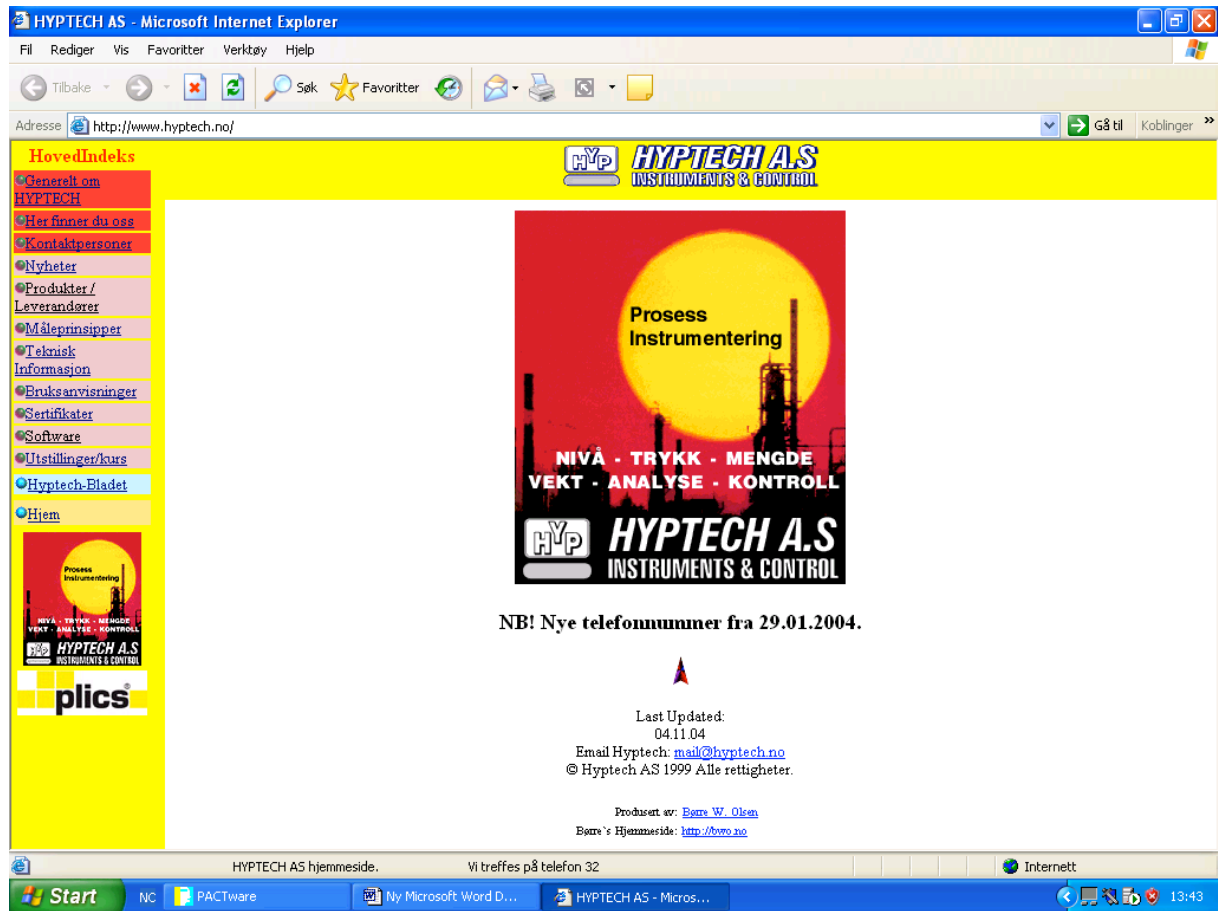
HYPTECH AS - Microsoft Internet Explorer

Fil Rediger Vis Favoritter Verktøy Hjelp

Tilbake Søk Favoritter

Adresse http://www.hyptech.no/

Gå til Koblinger

HovedIndeks

Generelt om HYPTECH
Her finner du oss
Kontaktpersoner
Nyheter
Produkter / Leverandører
Måleprinsipper
Teknisk Informasjon
Bruksanvisninger
Sertifikater
Software
Utstillinger/kurs
Hyptech-Bladet
Hjem

Prosess Instrumentering
NIVÅ - TRYKK - MENGDE
VEKT - ANALYSE - KONTROLL
HYPTECH A.S
INSTRUMENTS & CONTROL

plics

HYPTECH A.S
INSTRUMENTS & CONTROL

Prosess Instrumentering

NIVÅ - TRYKK - MENGDE
VEKT - ANALYSE - KONTROLL

HYPTECH A.S
INSTRUMENTS & CONTROL

NB! Nye telefonnummer fra 29.01.2004.

Last Updated:
04.11.04
Email Hyptech: mail@hyptech.no
© Hyptech AS 1999 Alle rettigheter.

Produsert av: Børre W. Olsen
Børre`s Hjemmeside: http://bwo.no

HYPTECH AS hjemmeside. Vi treffes på telefon 32

Internett

Start NC PACTware Ny Microsoft Word D... HYPTECH AS - Micros... 13:43